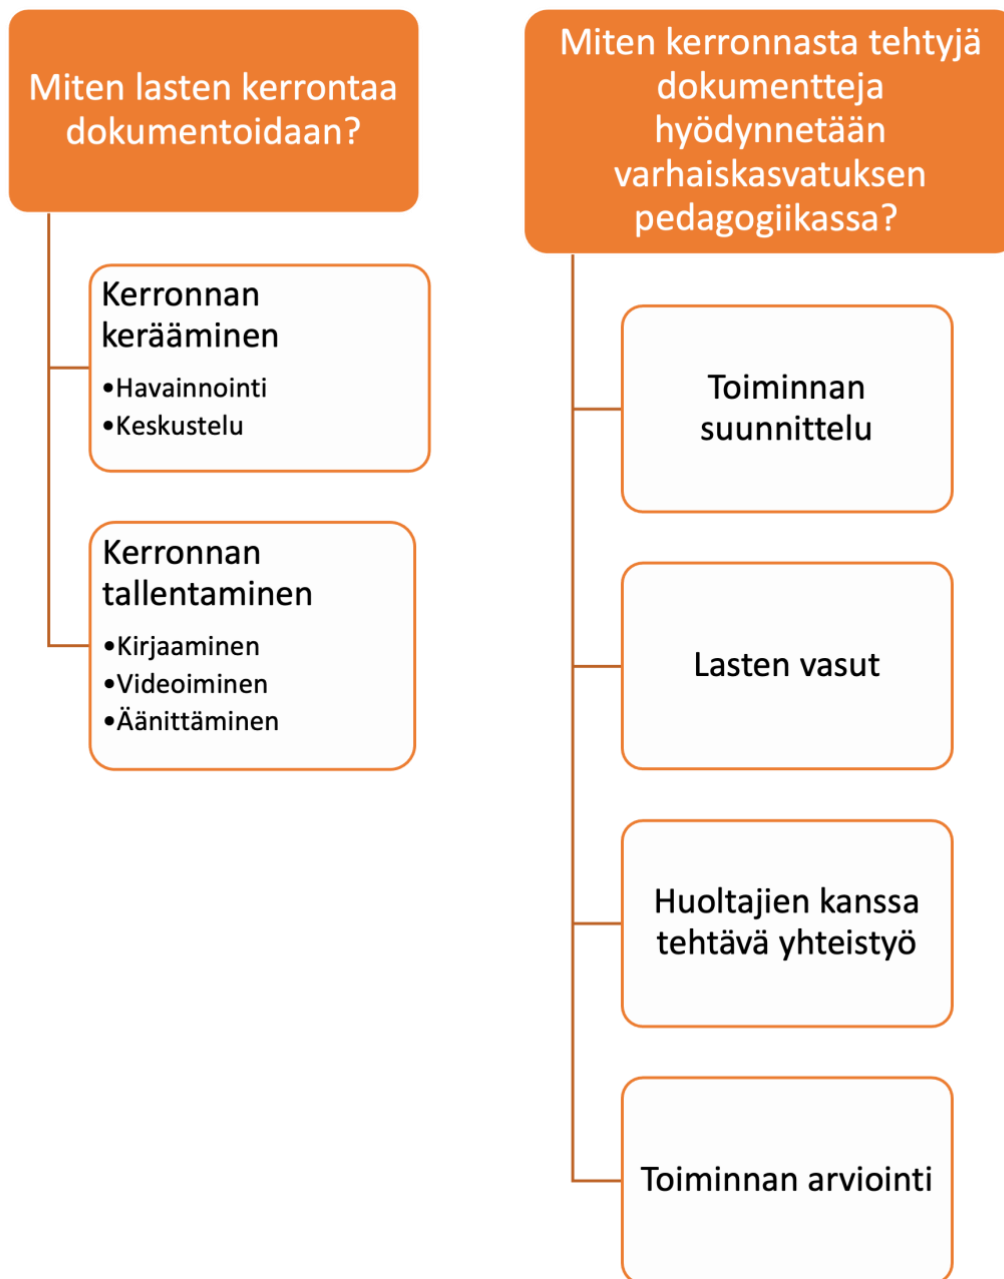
Miten lasten kerrontaa dokumentoidaan?

Kerronnan kerääminen
•Havainnointi
•Keskustelu

Kerronnan tallentaminen
•Kirjaaminen
•Videoiminen
•Äänittäminen

Miten kerronnasta tehtyjä dokumentteja hyödynnetään varhaiskasvatuksen pedagogiikassa?

Toiminnan suunnittelu

Lasten vasut

Huoltajien kanssa tehtävä yhteistyö

Toiminnan arviointi